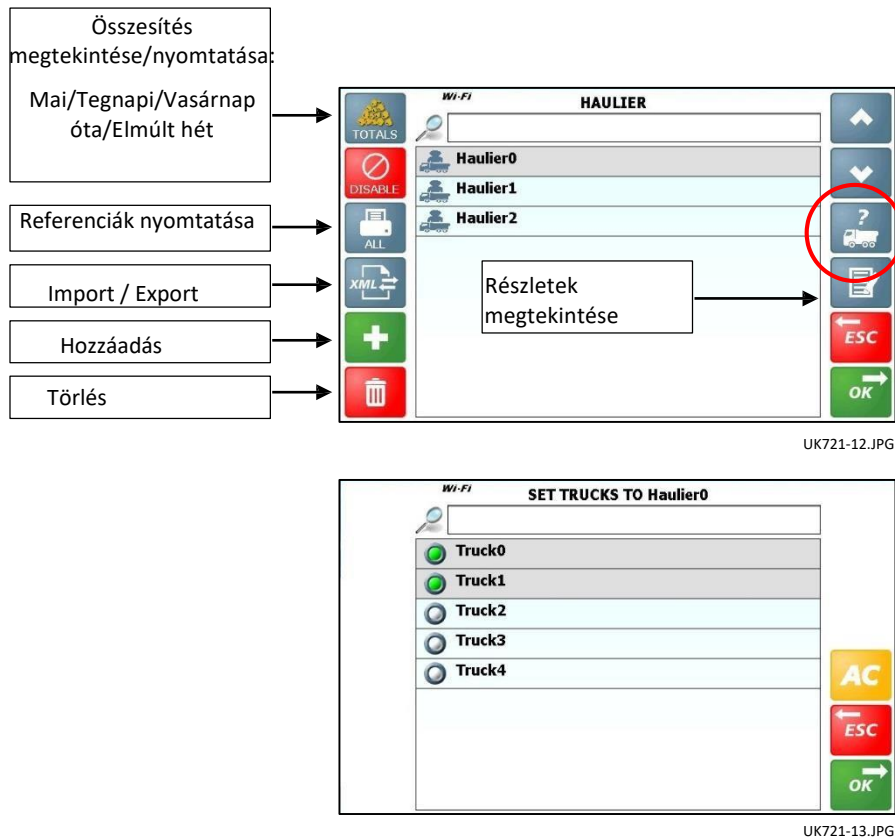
Összesítés megtekintése/nyomtatása:

Mai/Tegnapi/Vasárnap óta/Elmúlt hét

Referenciák nyomtatása

Import / Export

Hozzáadás

Törlés

Wi-Fi

HAULIER

TOTALS

DISABLE

ALL

XML

Haulier0

Haulier1

Haulier2

Részletek megtekintése

?

ESC

OK

UK721-12.JPG

Wi-Fi

SET TRUCKS TO Haulier0

Truck0

Truck1

Truck2

Truck3

Truck4

AC

ESC

OK

UK721-13.JPG